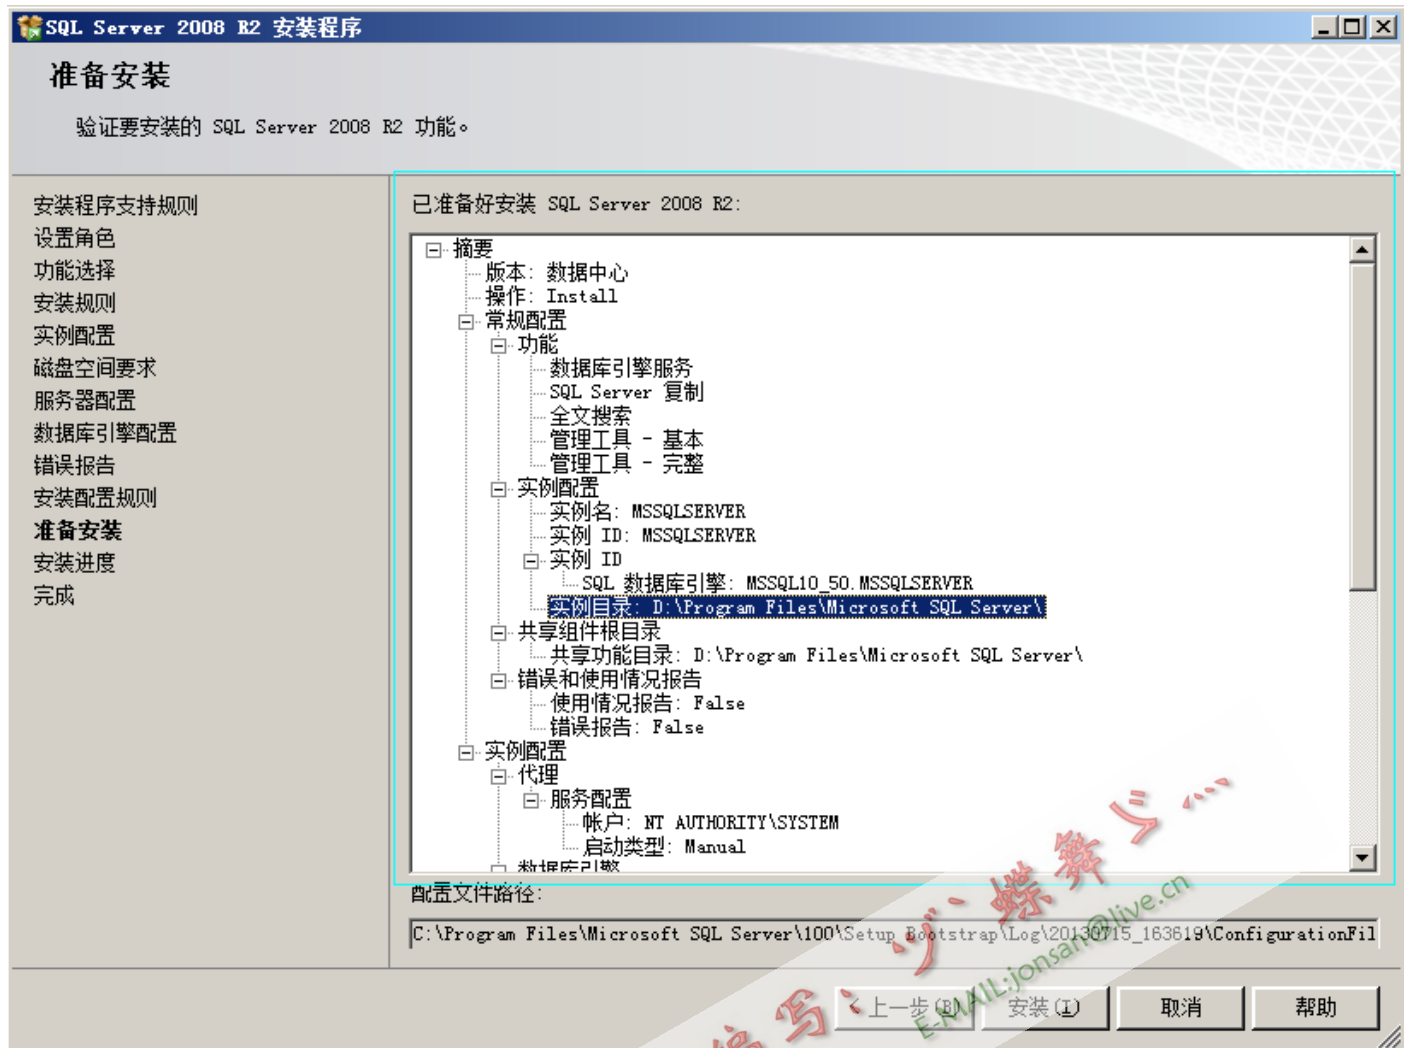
SQL Server 2008 R2 安装程序

准备安装

验证要安装的 SQL Server 2008 R2 功能。

安装程序支持规则
设置角色
功能选择
安装规则
实例配置
磁盘空间要求
服务器配置
数据库引擎配置
错误报告
安装配置规则
准备安装
安装进度
完成

已准备好安装 SQL Server 2008 R2:

摘要
版本: 数据中心
操作: Install
常规配置
功能
数据库引擎服务
SQL Server 复制
全文搜索
管理工具 - 基本
管理工具 - 完整
实例配置
实例名: MSSQLSERVER
实例 ID: MSSQLSERVER
实例 ID
SQL 数据库引擎: MSSQL10_50.MSSQLSERVER
实例目录: D:\Program Files\Microsoft SQL Server\
共享组件根目录
共享功能目录: D:\Program Files\Microsoft SQL Server\
错误和使用情况报告
使用情况报告: False
错误报告: False
实例配置
代理
服务配置
帐户: NT AUTHORITY\SYSTEM
启动类型: Manual
数据库引擎

配置文件路径:

C:\Program Files\Microsoft SQL Server\100\Setup Bootstrap\Log\20130715_163619\ConfigurationFil

< 上一步(B)   安装(I)   取消   帮助

E-MAIL:jonsan@live.cn